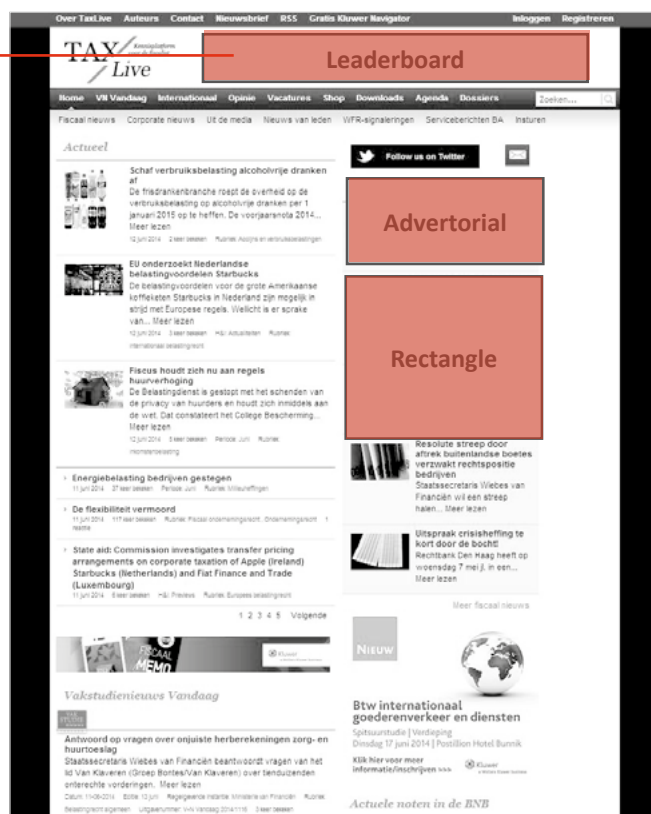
Over TaxLive Auteurs Contact Nieuwsbrief RSS Gratis Kluwer Navigator Inloggen Registreren

TAX Live

Leaderboard

Home VN Vandaag Internationaal Opinie Vacatures Shop Downloads Agenda Dossiers Zoeken...

Fiscaal nieuws Corporate nieuws Uit de media Nieuws van leden WFR-signaleringen Serviceberichten BA Insturen

Actueel

Schaf verbruiksbelasting alcoholvrije dranken af
De frisdrankenbranche roept de overheid op de verbruiksbelasting op alcoholvrije dranken per 1 januari 2015 op te heffen. De voorjaarsnota 2014... Meer lezen
12 juni 2014 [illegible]

EU onderzoekt Nederlandse belastingvoordelen Starbucks
De belastingvoordelen voor de grote Amerikaanse koffieketen Starbucks in Nederland zijn mogelijk in strijd met Europese regels. Wellicht is er sprake van... Meer lezen
12 juni 2014 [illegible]

Fiscus houdt zich nu aan regels huurverhoging
De Belastingdienst is gestopt met het schenden van de privacy van huurders en houdt zich inmiddels aan de wet. Dat constateert het College Bescherming... Meer lezen
12 juni 2014 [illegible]

Energiebelasting bedrijven gestegen
11 juni 2014 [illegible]

De flexibiliteit vermoord
11 juni 2014 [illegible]

State aid: Commission investigates transfer pricing arrangements on corporate taxation of Apple (Ireland) Starbucks (Netherlands) and Fiat Finance and Trade (Luxembourg)
11 juni 2014 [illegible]

1 2 3 4 5 Volgende

Vakstudienieuws Vandaag

Antwoord op vragen over onjuiste herberekeningen zorg- en huurtoeslag
Staatssecretaris Wiebes van Financiën beantwoordt vragen van het lid Van Klaveren (Groep Bontes/Van Klaveren) over tienduizenden onterechte vorderingen. Meer lezen
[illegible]

Follow us on Twitter

Advertorial

Rectangle

Resolute streep door aftrek buitenlandse boetes verzwakt rechtspositie bedrijven
Staatssecretaris Wiebes van Financiën wil een streep halen... Meer lezen

Uitspraak crisisheffing te kort door de bocht!
Rechtbank Den Haag heeft op woensdag 7 mei jl. in een... Meer lezen

Meer fiscaal nieuws

NIEUW

Btw internationaal goederenverkeer en diensten
Spitsuurstudie | Verdieping
Dinsdag 17 juni 2014 | Postillion Hotel Bunnik
Klik hier voor meer informatie/inschrijven >>>

Actuele noten in de BNB